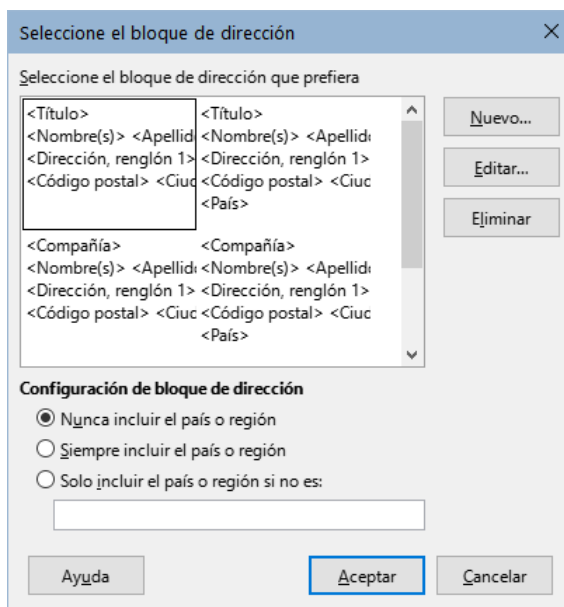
Seleccione el bloque de dirección

Seleccione el bloque de dirección que prefiera

<Título>
<Nombre(s)> <Apellid
<Dirección, renglón 1>
<Código postal> <Ciuc

<Título>
<Nombre(s)> <Apellid
<Dirección, renglón 1>
<Código postal> <Ciuc
<País>

<Compañía>
<Nombre(s)> <Apellid
<Dirección, renglón 1>
<Código postal> <Ciuc

<Compañía>
<Nombre(s)> <Apellid
<Dirección, renglón 1>
<Código postal> <Ciuc
<País>

Nuevo...
Editar...
Eliminar

Configuración de bloque de dirección
Nunca incluir el país o región
Siempre incluir el país o región
Solo incluir el país o región si no es:

Ayuda
Aceptar
Cancelar